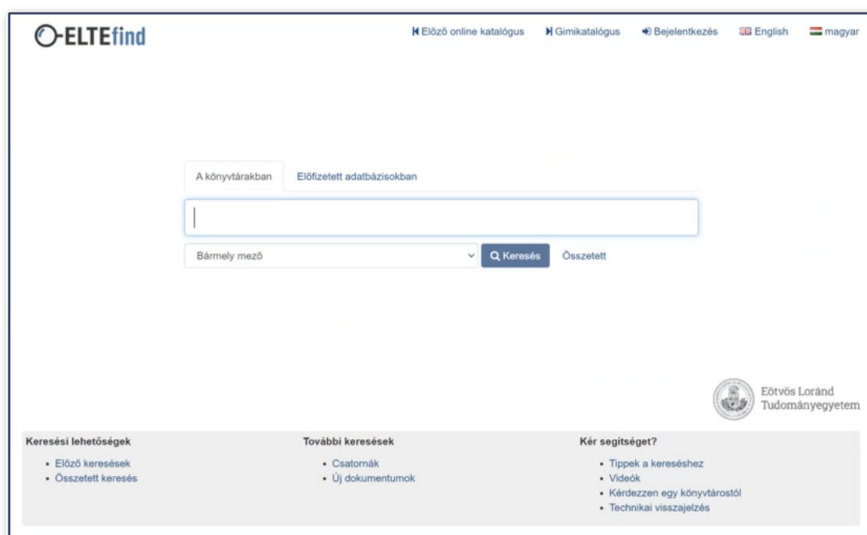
ELTEfind

Előző online katalógus Gimikatalógus Bejelentkezés English magyar

A könyvtárakban Előfizetett adatbázisokban

Bármely mező

Keresés

Összetett

Eötvös Loránd Tudományegyetem

Keresési lehetőségek
- Előző keresések
- Összetett keresés

További keresések
- Csatornák
- Új dokumentumok

Kér segítséget?
- Tippek a kereséshez
- Videók
- Kérdezzen egy könyvtárostól
- Technikai visszajelzés